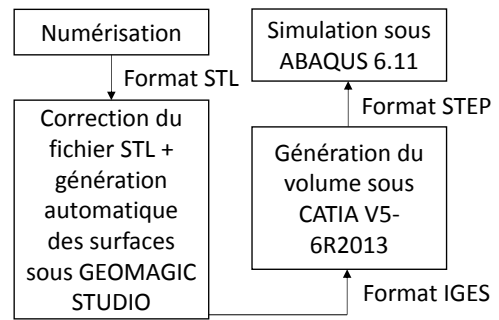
Numérisation

Format STL

Correction du fichier STL + génération automatique des surfaces sous GEOMAGIC STUDIO

Format IGES

Génération du volume sous CATIA V5-6R2013

Format STEP

Simulation sous ABAQUS 6.11